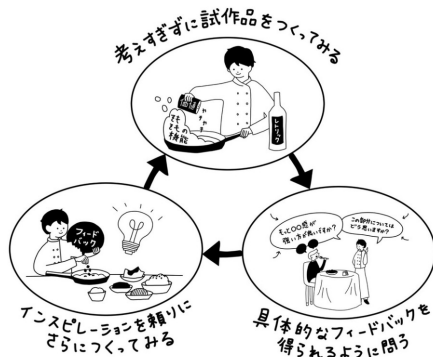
考えすぎずに試作品をつくってみる

価値

チャチャ

そこそこの機能

レシピ

そこ〇〇感が強い方が良いですか?

この部分についてはどう思いますか?

具体的なフィードバックを得られるように問う

フィードバック

インスピレーションを頼りにさらにつくってみる